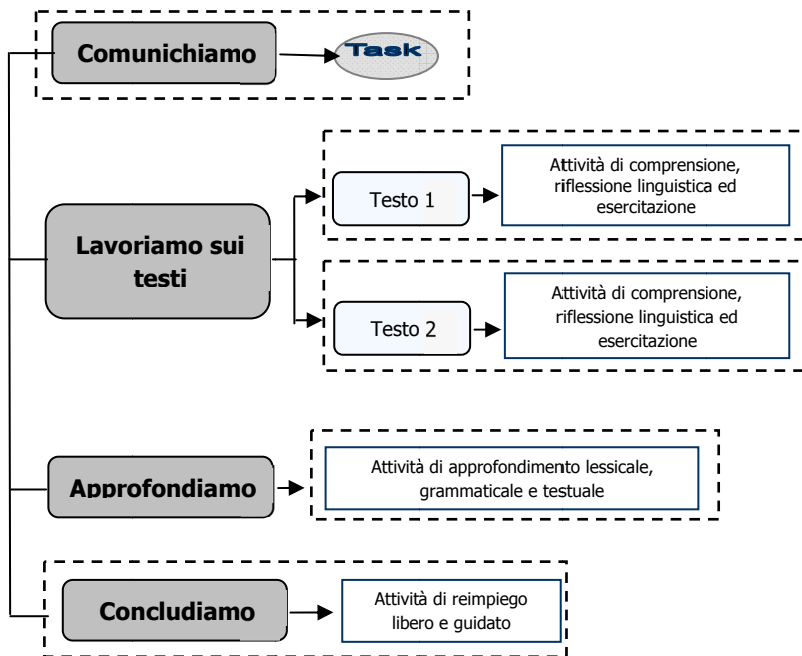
Comunichiamo

Task

Lavoriamo sui testi

Testo 1

Attività di comprensione, riflessione linguistica ed esercitazione

Testo 2

Attività di comprensione, riflessione linguistica ed esercitazione

Approfondiamo

Attività di approfondimento lessicale, grammaticale e testuale

Concludiamo

Attività di reimpiego libero e guidato